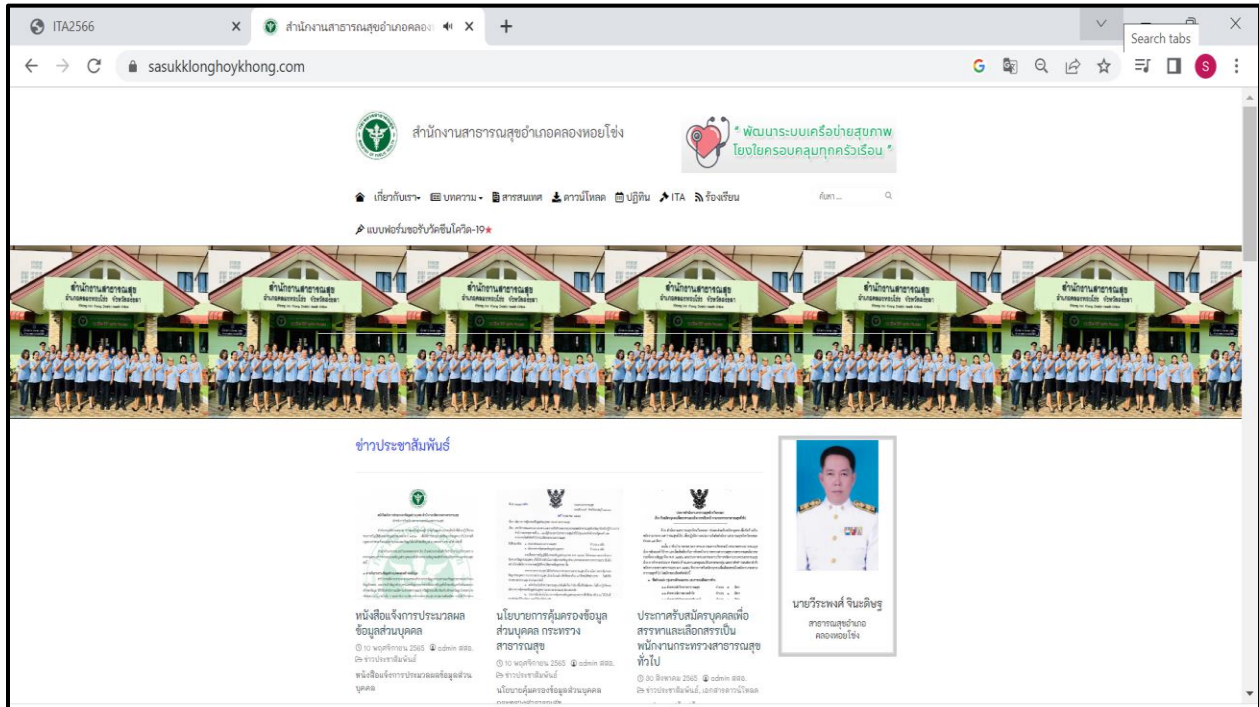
ITA2566
สำนักงานสาธารณสุขอำเภอคลอง
Search tabs
sasukklonghoykhong.com

สำนักงานสาธารณสุขอำเภอคลองหอยโข่ง

" พัฒนาระบบเครือข่ายสุขภาพ โยงใยครอบคลุมทุกครัวเรือน "

เกี่ยวกับเรา บทความ สารสนเทศ ดาวน์โหลด ปฏิทิน ITA ร้องเรียน ค้นหา...

แบบฟอร์มขอรับวัคซีนโควิด-19

สำนักงานสาธารณสุข อำเภอคลองหอยโข่ง จังหวัดสงขลา

ข่าวประชาสัมพันธ์

หนังสือแจ้งการประมวลผลข้อมูลส่วนบุคคล
10 พฤศจิกายน 2565 admin สสอ.
ข่าวประชาสัมพันธ์
หนังสือแจ้งการประมวลผลข้อมูลส่วนบุคคล

นโยบายการคุ้มครองข้อมูลส่วนบุคคล กระทรวงสาธารณสุข
10 พฤศจิกายน 2565 admin สสอ.
ข่าวประชาสัมพันธ์
นโยบายคุ้มครองข้อมูลส่วนบุคคล

ประกาศรับสมัครบุคคลเพื่อสรรหาและเลือกสรรเป็นพนักงานกระทรวงสาธารณสุขทั่วไป
30 สิงหาคม 2565 admin สสอ.
ข่าวประชาสัมพันธ์, เอกสารดาวน์โหลด

นายวีระพงศ์ จินะดิษฐ
สาธารณสุขอำเภอคลองหอยโข่ง